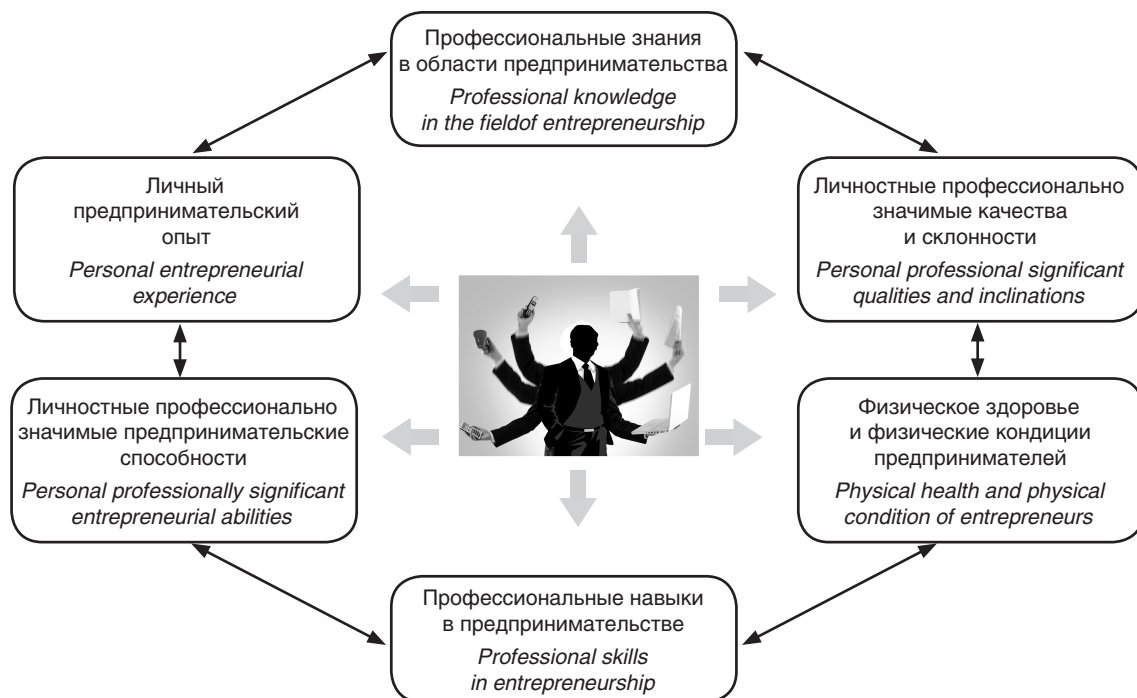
Профессиональные знания в области предпринимательства
Professional knowledge in the fieldof entrepreneurship

Личный предпринимательский опыт
Personal entrepreneurial experience

Личностные профессионально значимые качества и склонности
Personal professional significant qualities and inclinations

Личностные профессионально значимые предпринимательские способности
Personal professionally significant entrepreneurial abilities

Физическое здоровье и физические кондиции предпринимателей
Physical health and physical condition of entrepreneurs

Профессиональные навыки в предпринимательстве
Professional skills in entrepreneurship